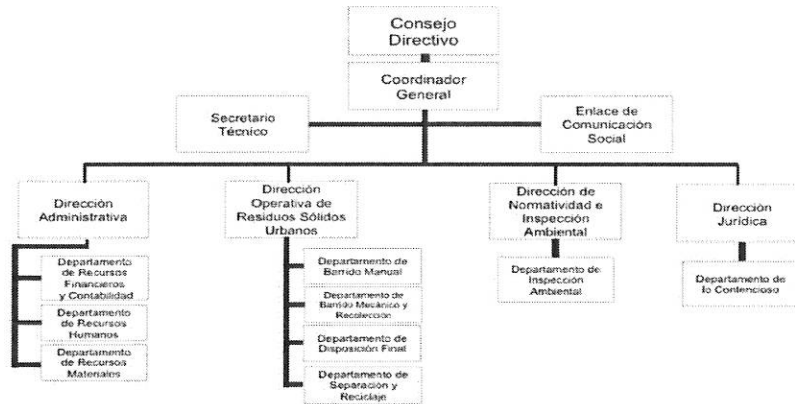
Consejo Directivo

Coordinador General

Secretario Técnico

Enlace de Comunicación Social

Dirección Administrativa

Departamento de Recursos Financieros y Contabilidad

Departamento de Recursos Humanos

Departamento de Recursos Materiales

Dirección Operativa de Residuos Sólidos Urbanos

Departamento de Barrido Manual

Departamento de Barrido Mecánico y Recolección

Departamento de Disposición Final

Departamento de Separación y Reciclaje

Dirección de Normatividad e Inspección Ambiental

Departamento de Inspección Ambiental

Dirección Jurídica

Departamento de lo Contencioso